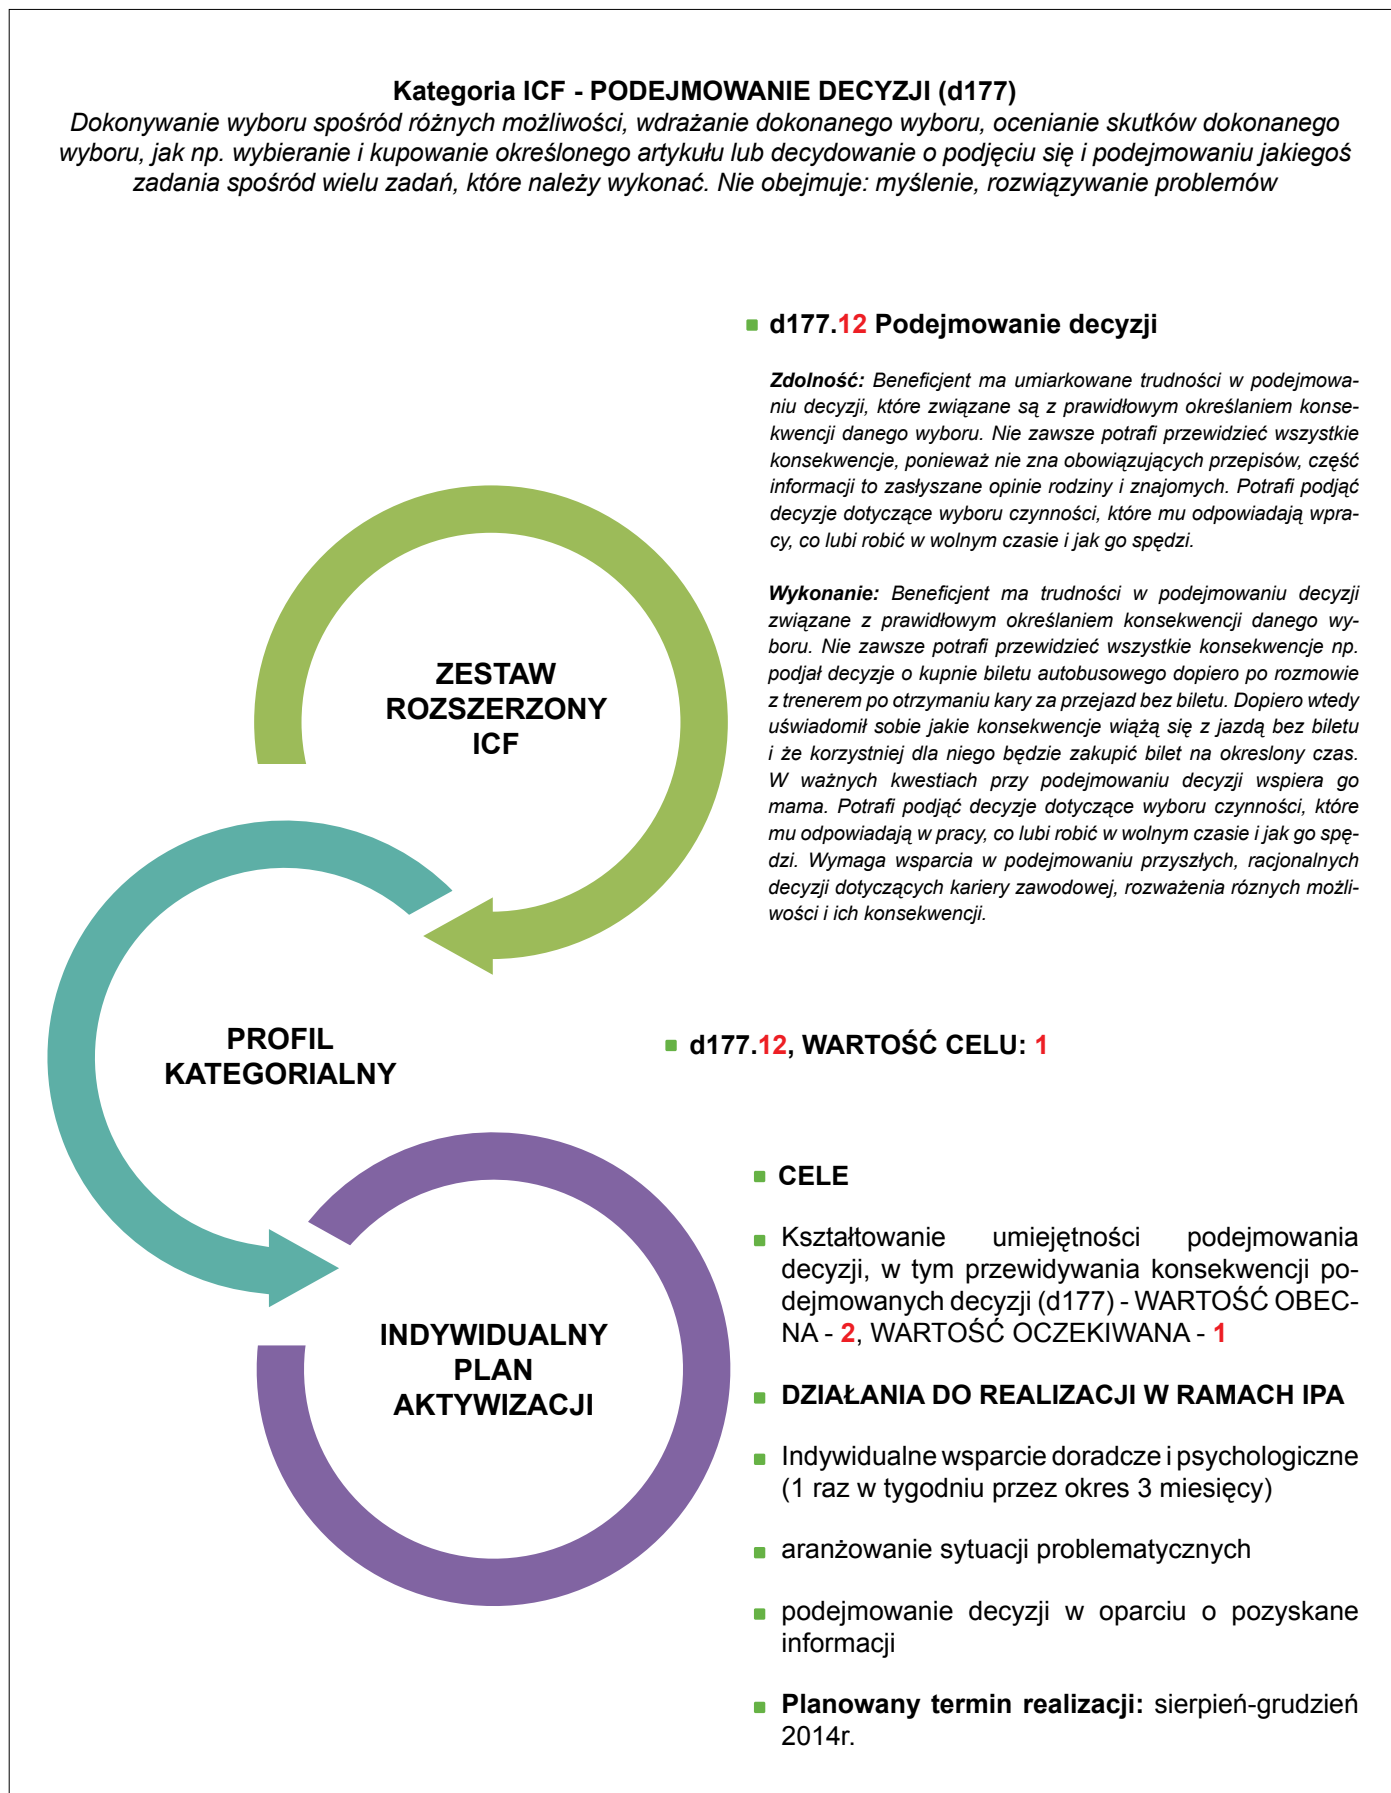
Kategoria ICF - PODEJMOWANIE DECYZJI (d177)
Dokonywanie wyboru spośród różnych możliwości, wdrażanie dokonanego wyboru, ocenianie skutków dokonanego wyboru, jak np. wybieranie i kupowanie określonego artykułu lub decydowanie o podjęciu się i podejmowaniu jakiegoś zadania spośród wielu zadań, które należy wykonać. Nie obejmuje: myślenie, rozwiązywanie problemów

ZESTAW ROZSZERZONY ICF

d177.12 Podejmowanie decyzji

Zdolność: Beneficjent ma umiarkowane trudności w podejmowaniu decyzji, które związane są z prawidłowym określaniem konsekwencji danego wyboru. Nie zawsze potrafi przewidzieć wszystkie konsekwencje, ponieważ nie zna obowiązujących przepisów, część informacji to zasłyszane opinie rodziny i znajomych. Potrafi podjąć decyzje dotyczące wyboru czynności, które mu odpowiadają wpracy, co lubi robić w wolnym czasie i jak go spędzi.

Wykonanie: Beneficjent ma trudności w podejmowaniu decyzji związane z prawidłowym określaniem konsekwencji danego wyboru. Nie zawsze potrafi przewidzieć wszystkie konsekwencje np. podjał decyzje o kupnie biletu autobusowego dopiero po rozmowie z trenerem po otrzymaniu kary za przejazd bez biletu. Dopiero wtedy uświadomił sobie jakie konsekwencje wiążą się z jazdą bez biletu i że korzystniej dla niego będzie zakupić bilet na okreslony czas. W ważnych kwestiach przy podejmowaniu decyzji wspiera go mama. Potrafi podjąć decyzje dotyczące wyboru czynności, które mu odpowiadają w pracy, co lubi robić w wolnym czasie i jak go spędzi. Wymaga wsparcia w podejmowaniu przyszłych, racjonalnych decyzji dotyczących kariery zawodowej, rozważenia róznych możliwości i ich konsekwencji.

PROFIL KATEGORIALNY

d177.12, WARTOŚĆ CELU: 1

INDYWIDUALNY PLAN AKTYWIZACJI

CELE

Kształtowanie umiejętności podejmowania decyzji, w tym przewidywania konsekwencji podejmowanych decyzji (d177) - WARTOŚĆ OBECNA - 2, WARTOŚĆ OCZEKIWANA - 1

DZIAŁANIA DO REALIZACJI W RAMACH IPA

Indywidualne wsparcie doradcze i psychologiczne (1 raz w tygodniu przez okres 3 miesięcy)

aranżowanie sytuacji problematycznych

podejmowanie decyzji w oparciu o pozyskane informacji

Planowany termin realizacji: sierpień-grudzień 2014r.